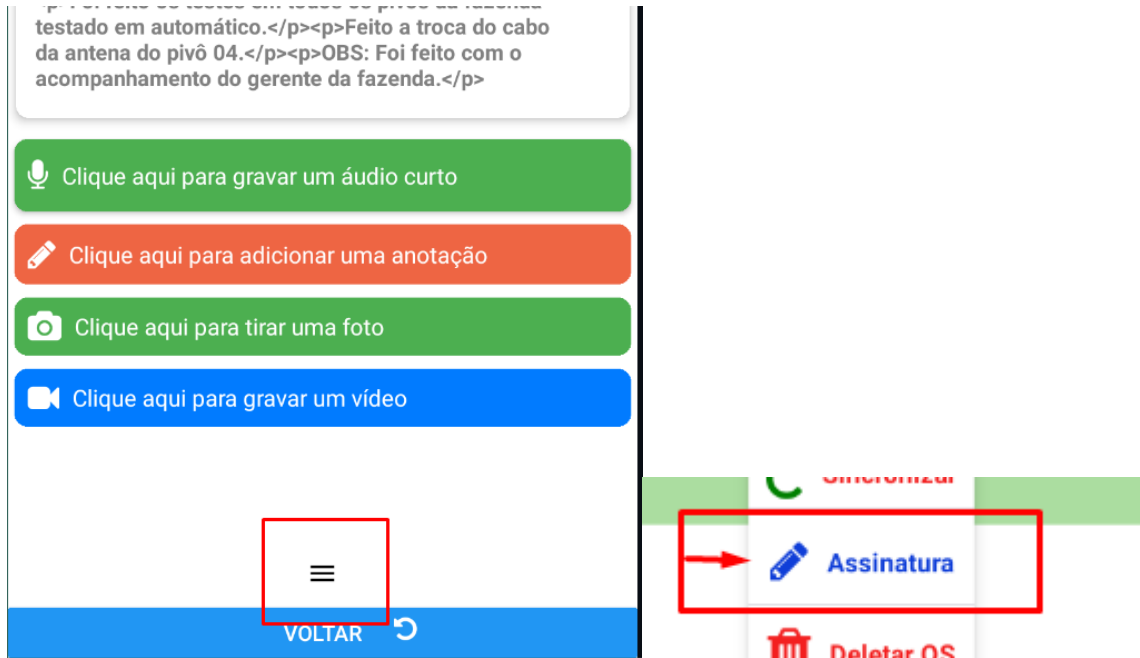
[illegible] testado em automático.</p><p>Feito a troca do cabo da antena do pivô 04.</p><p>OBS: Foi feito com o acompanhamento do gerente da fazenda.</p>

Clique aqui para gravar um áudio curto

Clique aqui para adicionar uma anotação

Clique aqui para tirar uma foto

Clique aqui para gravar um vídeo

VOLTAR

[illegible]

Assinatura

Deletar OS